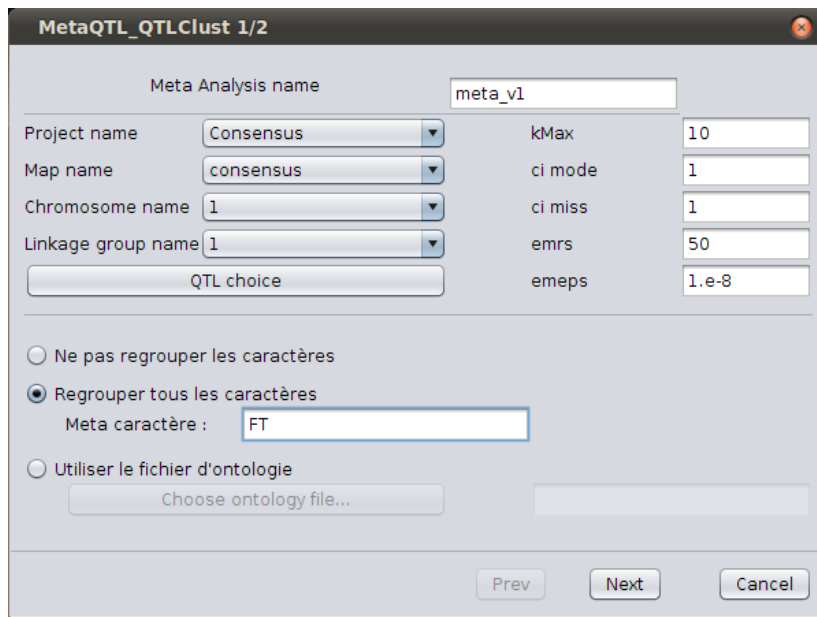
MetaQTL_QTLClust 1/2

Meta Analysis name meta_v1

Project name Consensus
Map name consensus
Chromosome name 1
Linkage group name 1
QTL choice

kMax 10
ci mode 1
ci miss 1
emrs 50
emeps 1.e-8

Ne pas regrouper les caractères

Regrouper tous les caractères

Meta caractère : FT

Utiliser le fichier d'ontologie

Choose ontology file...

Prev Next Cancel